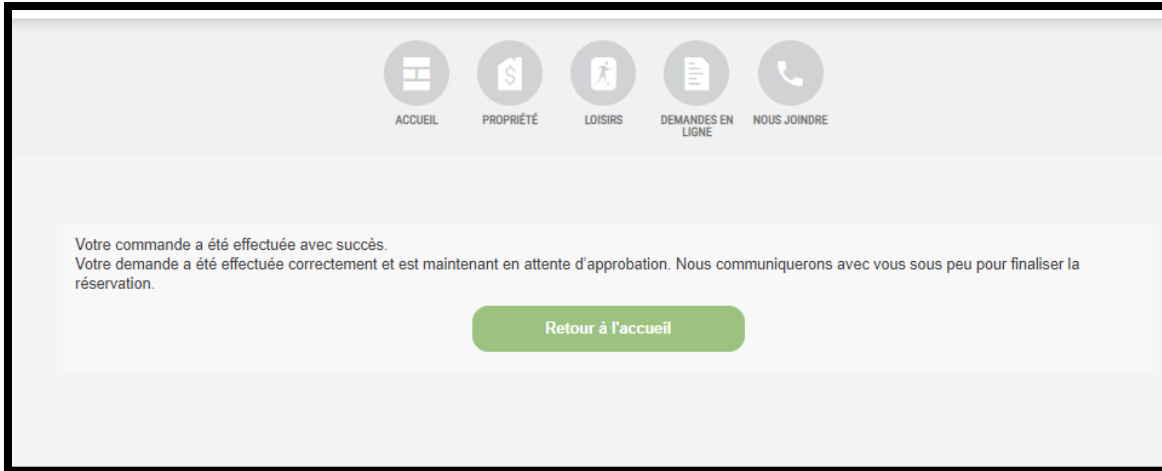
ACCUEIL PROPRIÉTÉ LOISIRS DEMANDES EN LIGNE NOUS JOINDRE

Votre commande a été effectuée avec succès.
Votre demande a été effectuée correctement et est maintenant en attente d'approbation. Nous communiquerons avec vous sous peu pour finaliser la réservation.

Retour à l'accueil